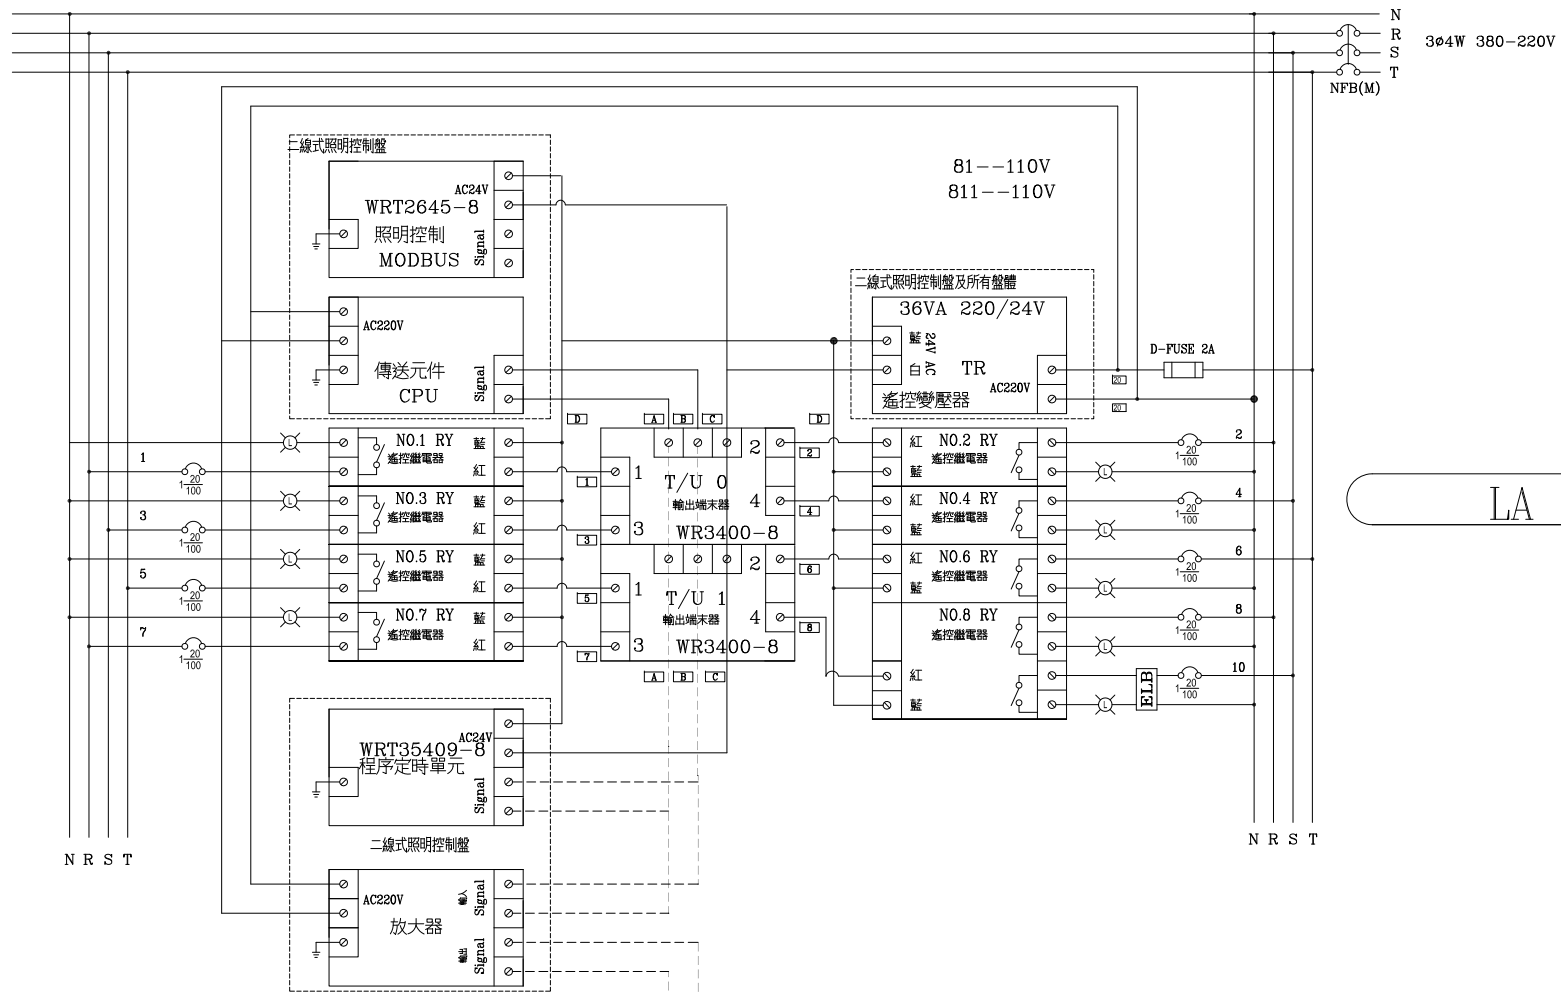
N
R
S
T
3ø4W 380–220V
NFB(M)

二線式照明控制盤
AC24V
WRT2645–8
照明控制
MODBUS
Signal

AC220V
傳送元件
CPU
Signal

81––110V
811––110V

二線式照明控制盤及所有盤體
36VA 220/24V
藍
24V AC
白
TR
AC220V
遙控變壓器
D-FUSE 2A
20
20

D
A B C
D

NO.1 RY 藍
遙控繼電器 紅
1
$1\frac{20}{100}$
NO.3 RY 藍
遙控繼電器 紅
3
$1\frac{20}{100}$
NO.5 RY 藍
遙控繼電器 紅
5
$1\frac{20}{100}$
NO.7 RY 藍
遙控繼電器 紅
7
$1\frac{20}{100}$

1
3
5
7

2
1
T/U 0
輸出端末器
4
3
WR3400–8
2
1
T/U 1
輸出端末器
4
3
WR3400–8

2
4
6
8

A B C

紅 NO.2 RY
藍 遙控繼電器
紅 NO.4 RY
藍 遙控繼電器
紅 NO.6 RY
藍 遙控繼電器
NO.8 RY
遙控繼電器
紅
藍

2
$1\frac{20}{100}$
4
$1\frac{20}{100}$
6
$1\frac{20}{100}$
8
$1\frac{20}{100}$
10
ELB
$1\frac{20}{100}$

LA

AC24V
WRT35409–8
程序定時單元
Signal

二線式照明控制盤
AC220V
輸入 Signal
放大器
輸出 Signal

N R S T
N R S T